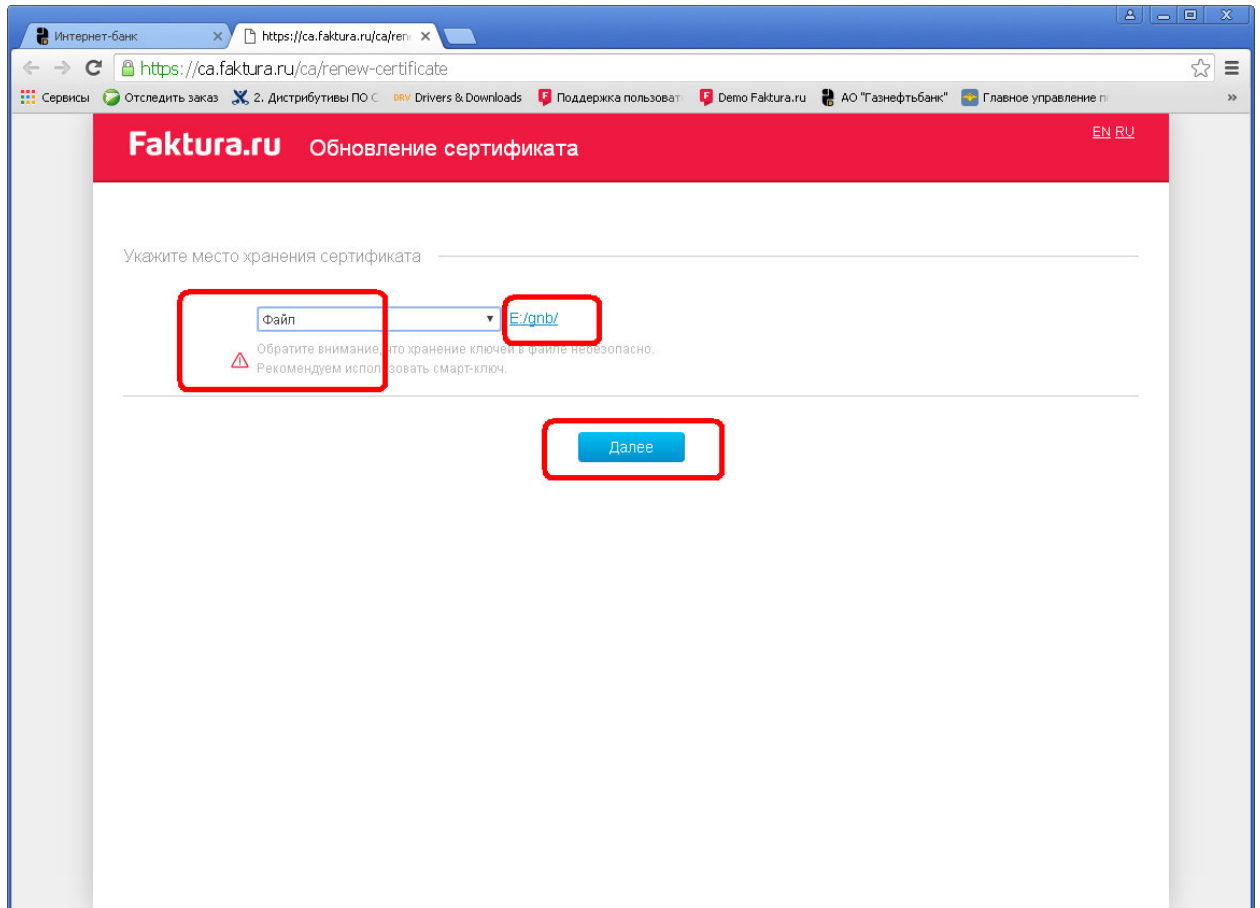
Интернет-банк
https://ca.faktura.ru/ca/rene

https://ca.faktura.ru/ca/renew-certificate

Сервисы  Отследить заказ  2. Дистрибутивы ПО С  Drivers & Downloads  Поддержка пользоват  Demo Faktura.ru  АО "Газнефтьбанк"  Главное управление п

Faktura.ru  Обновление сертификата

EN RU

Укажите место хранения сертификата

Файл

E:/gnb/

Обратите внимание, что хранение ключей в файле небезопасно. Рекомендуем использовать смарт-ключ.

Далее